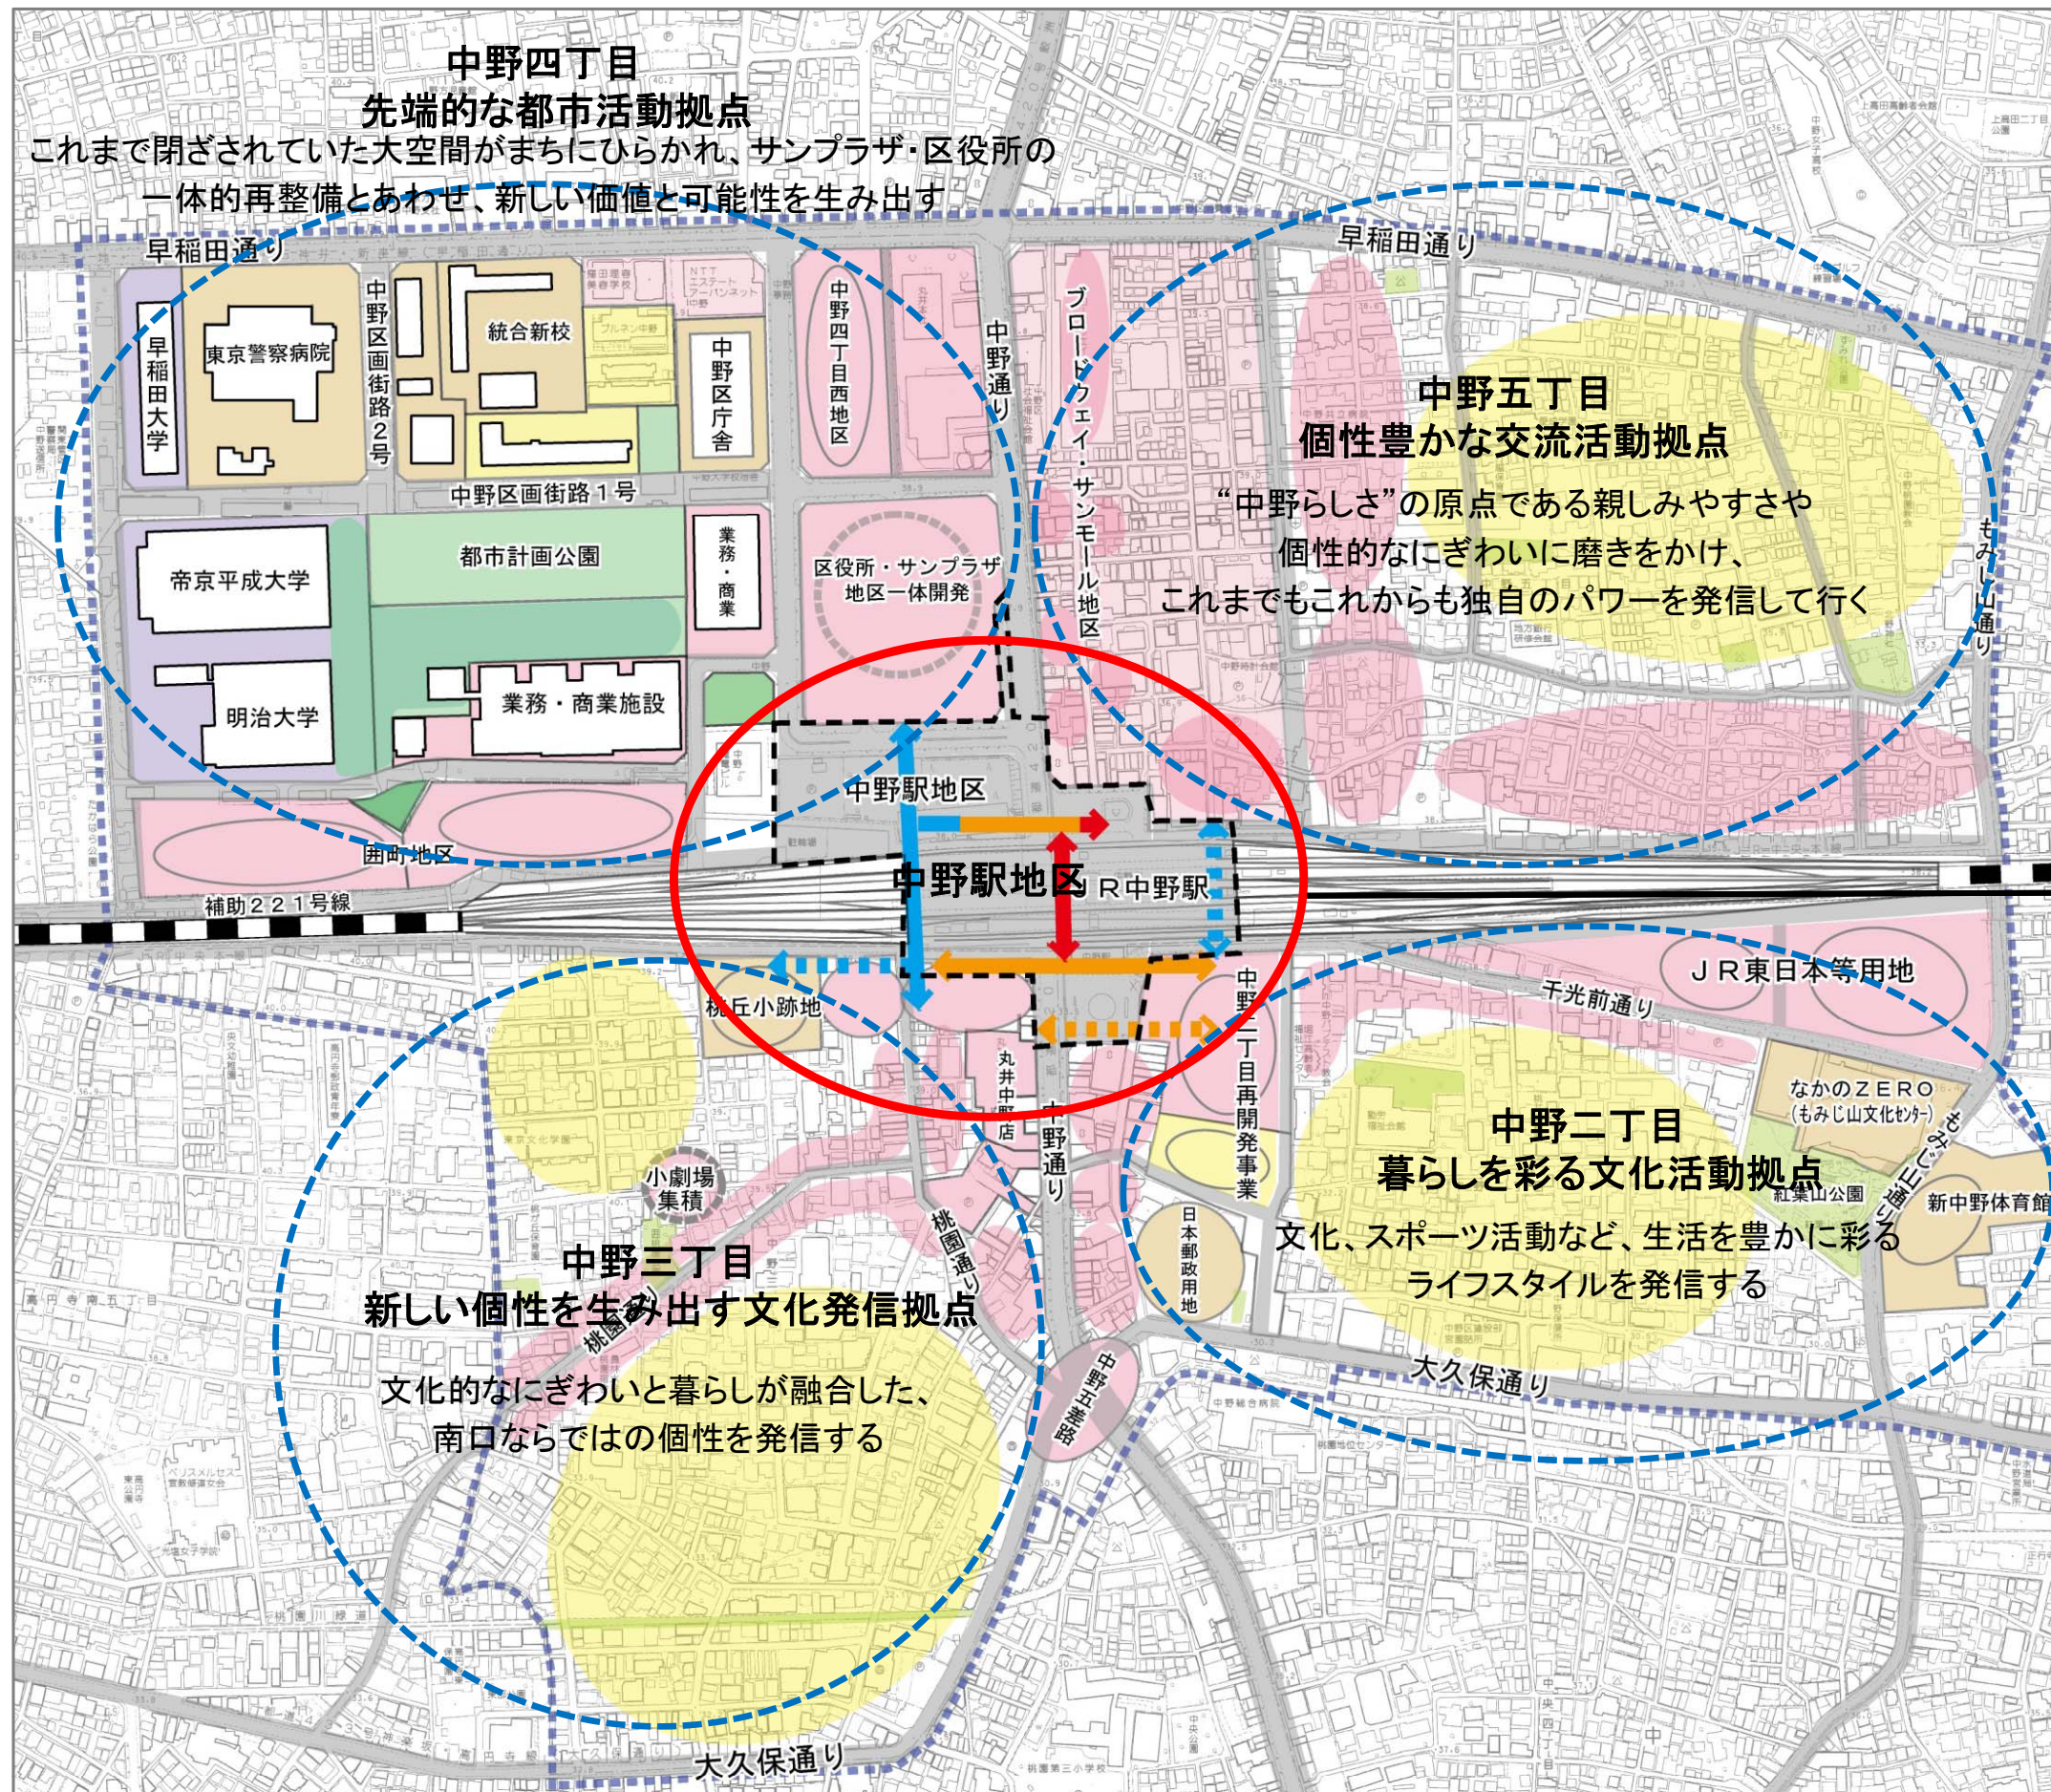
中野四丁目
先端的な都市活動拠点
これまで閉ざされていた大空間がまちにひらかれ、サンプラザ・区役所の一体的再整備とあわせ、新しい価値と可能性を生み出す

早稲田通り
早稲田大学
東京警察病院
中野区画街路２号
統合新校
中野区庁舎
中野四丁目西地区
中野通り
ブロードウェイ・サンモール地区
早稲田通り
中野区画街路１号
帝京平成大学
都市計画公園
業務・商業
区役所・サンプラザ地区一体開発
明治大学
業務・商業施設

中野五丁目
個性豊かな交流活動拠点
“中野らしさ”の原点である親しみやすさや個性的なにぎわいに磨きをかけ、これまでもこれからも独自のパワーを発信して行く

もみじ山通り
中野駅地区
囲町地区
中野駅地区
ＪＲ中野駅
補助２２１号線
ＪＲ東日本等用地
千光前通り
桃丘小跡地
中野二丁目再開発事業
丸井中野店
中野通り
なかのＺＥＲＯ（もみじ山文化センター）
もみじ山通り

中野二丁目
暮らしを彩る文化活動拠点
紅葉山公園
新中野体育館
文化、スポーツ活動など、生活を豊かに彩るライフスタイルを発信する

小劇場集積
桃園通り
日本郵政用地
中野三丁目
新しい個性を生み出す文化発信拠点
桃園川
文化的なにぎわいと暮らしが融合した、南口ならではの個性を発信する
中野五差路
大久保通り
大久保通り